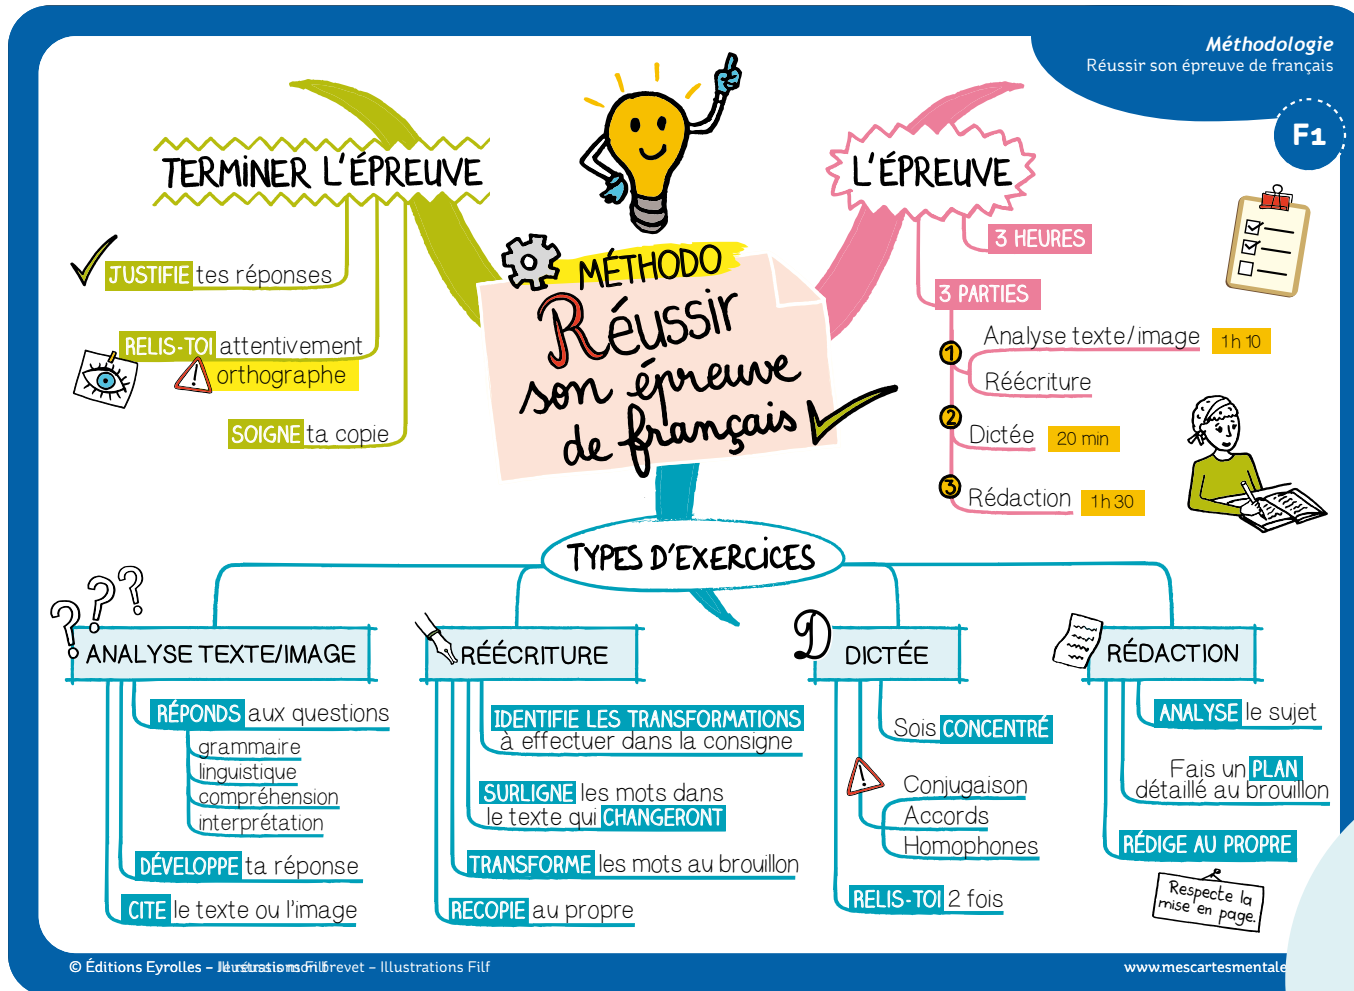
Méthodologie
Réussir son épreuve de français

F1

TERMINER L'ÉPREUVE

JUSTIFIE tes réponses

RELIS-TOI attentivement
orthographe

SOIGNE ta copie

MÉTHODO
Réussir son épreuve de français

L'ÉPREUVE

3 HEURES

3 PARTIES
1 Analyse texte/image 1h 10
Réécriture
2 Dictée 20 min
3 Rédaction 1h 30

TYPES D'EXERCICES

ANALYSE TEXTE/IMAGE
RÉPONDS aux questions
grammaire
linguistique
compréhension
interprétation
DÉVELOPPE ta réponse
CITE le texte ou l'image

RÉÉCRITURE
IDENTIFIE LES TRANSFORMATIONS à effectuer dans la consigne
SURLIGNE les mots dans le texte qui CHANGERONT
TRANSFORME les mots au brouillon
RECOPIE au propre

DICTÉE
Sois CONCENTRÉ
Conjugaison
Accords
Homophones
RELIS-TOI 2 fois

RÉDACTION
ANALYSE le sujet
Fais un PLAN détaillé au brouillon
RÉDIGE AU PROPRE
Respecte la mise en page.

© Éditions Eyrolles – Illustrations Filf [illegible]brevet – Illustrations Filf
www.mescartesmentale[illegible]